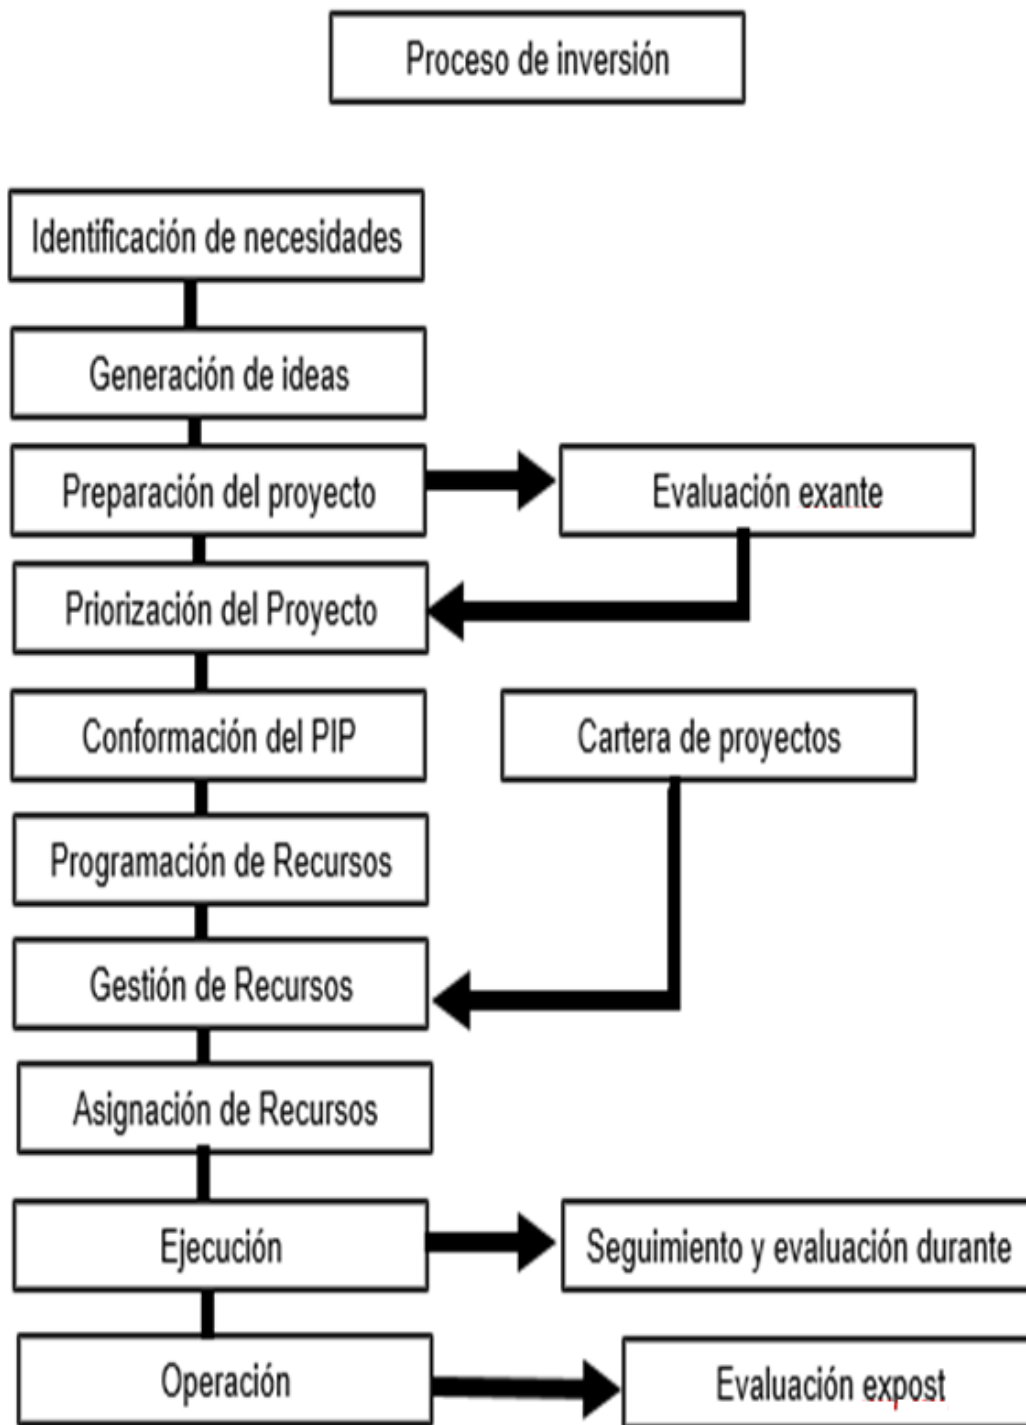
Proceso de inversión

Identificación de necesidades

Generación de ideas

Preparación del proyecto

Evaluación exante

Priorización del Proyecto

Conformación del PIP

Cartera de proyectos

Programación de Recursos

Gestión de Recursos

Asignación de Recursos

Ejecución

Seguimiento y evaluación durante

Operación

Evaluación expost